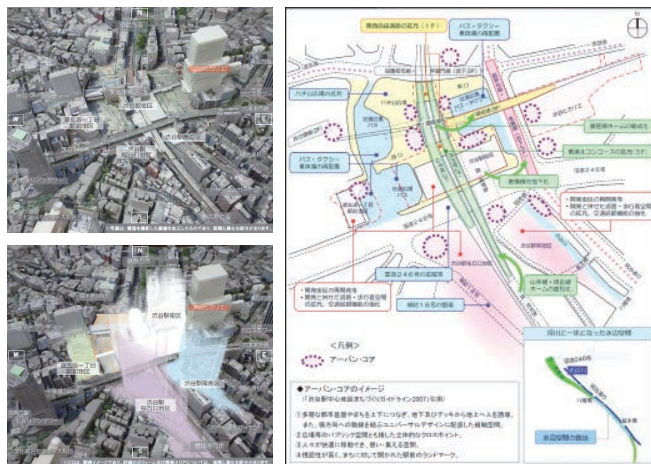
N
W
E
S
渋谷駅街区
渋谷駅南街区
渋谷駅桜丘口地区
道玄坂一丁目駅前地区

東西自由通路の拡充（1F）
バス・タクシー乗降場の再配置
ハチ公広場の拡充
東横線ホームの移設
東急東コンコースの拡充 2F
東横線の地下化
国道246号
バス・タクシー乗降場の再配置
開発地区の再開発等
開発と併せた道路・歩行者空間の拡充、交通結節機能の強化
国道246号の横断機能
開発地区の再開発等
開発と併せた道路・歩行者空間の拡充、交通結節機能の強化
補助18号の整備
JR埼京・湘南新宿ラインホームの移設
<凡例>
アーバン・コア
◆アーバン・コアのイメージ
（「渋谷駅中心地区まちづくりガイドライン2007」引用）
①多層な都市基盤や周辺を上下につなぎ、地下及びデッキから地上へと誘導。また、様々な人の動線を結ぶユニバーサルデザインに配慮した縦動線空間。
②広場等のパブリック空間とも接した立体的なランドマーク。
③人々が快適に移動でき、使い易い空間。
④地域が見えて、まちに対して開かれた駅前のランドマーク。
周辺と一体となった渋谷川
国道246号
渋谷川
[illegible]
渋谷川の整備